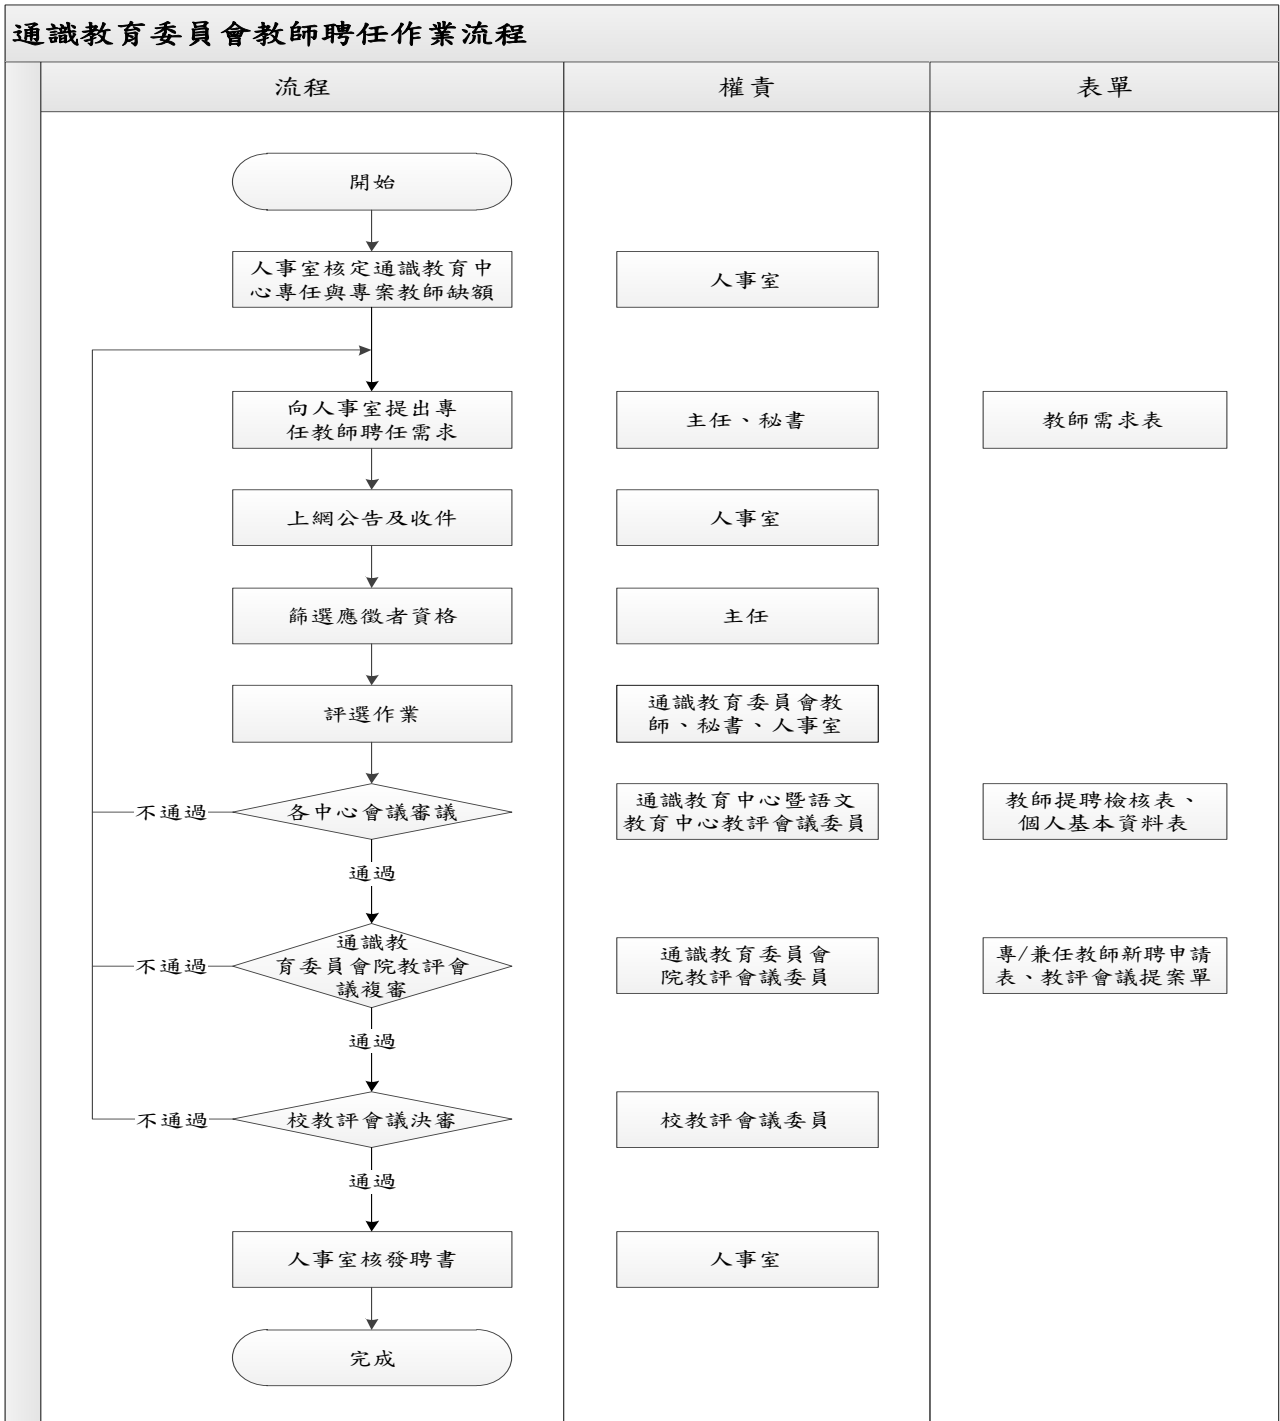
通識教育委員會教師聘任作業流程

流程

權責

表單

開始

人事室核定通識教育中心專任與專案教師缺額

人事室

向人事室提出專任教師聘任需求

主任、秘書

教師需求表

上網公告及收件

人事室

篩選應徵者資格

主任

評選作業

通識教育委員會教師、秘書、人事室

不通過

各中心會議審議

通識教育中心暨語文教育中心教評會議委員

教師提聘檢核表、個人基本資料表

通過

不通過

通識教育委員會院教評會議複審

通識教育委員會院教評會議委員

專/兼任教師新聘申請表、教評會議提案單

通過

不通過

校教評會議決審

校教評會議委員

通過

人事室核發聘書

人事室

完成